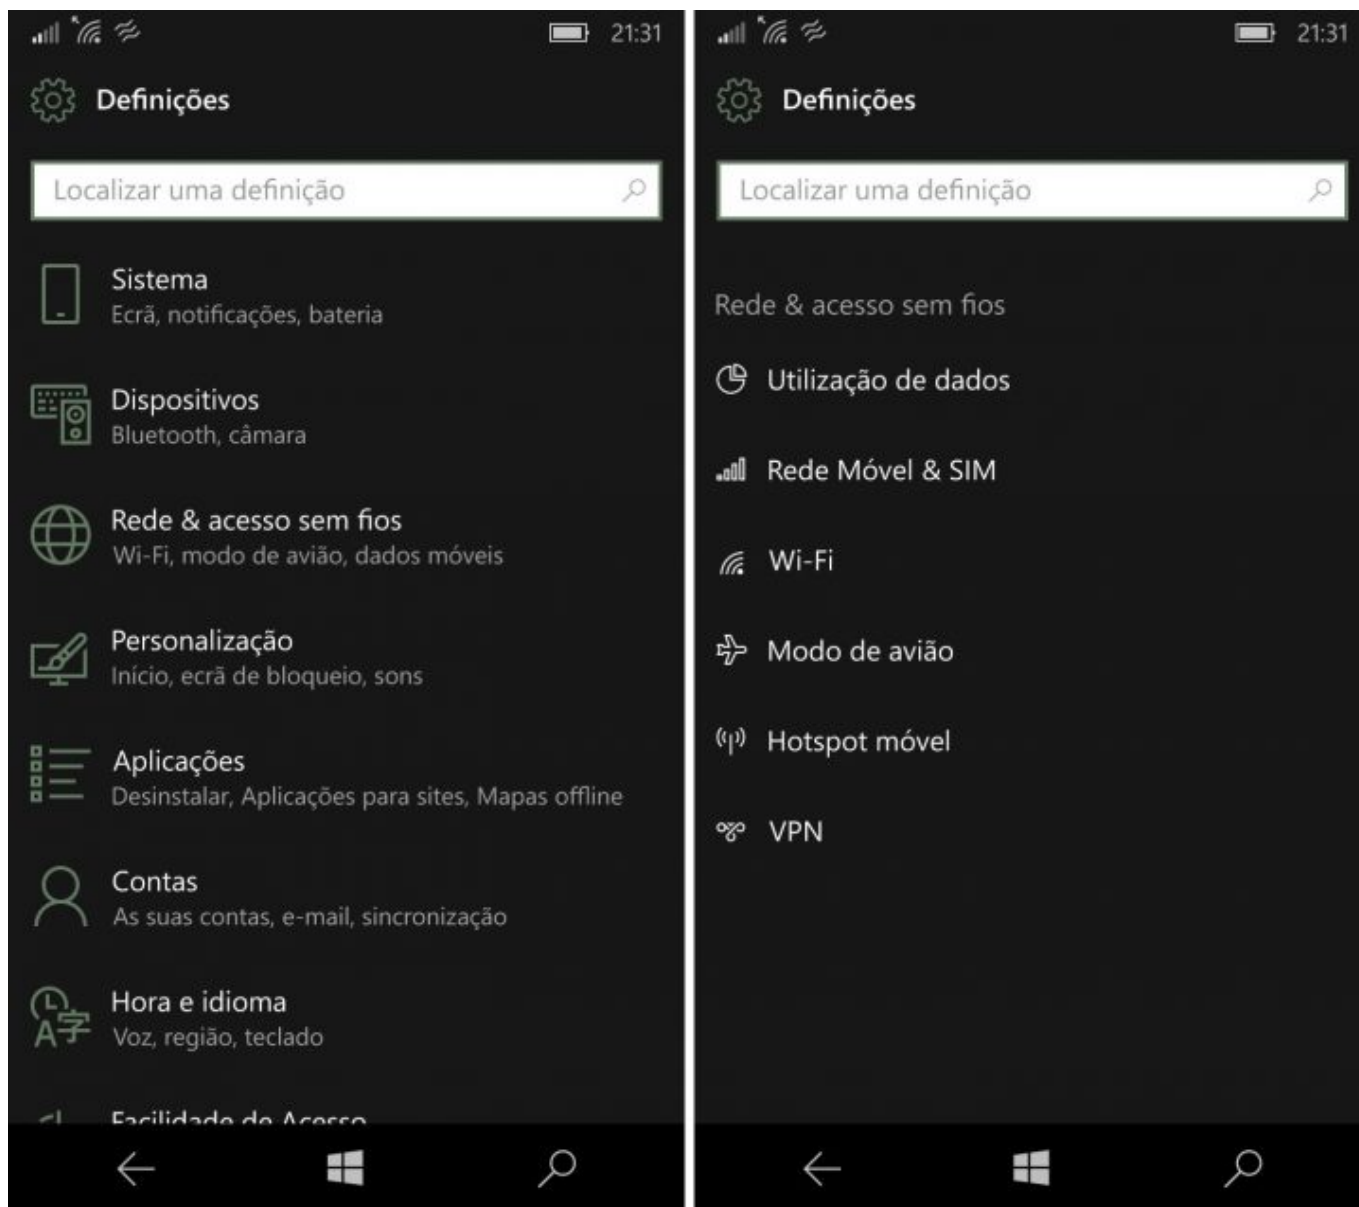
21:31

Definições

Localizar uma definição

Sistema
Ecrã, notificações, bateria

Dispositivos
Bluetooth, câmara

Rede & acesso sem fios
Wi-Fi, modo de avião, dados móveis

Personalização
Início, ecrã de bloqueio, sons

Aplicações
Desinstalar, Aplicações para sites, Mapas offline

Contas
As suas contas, e-mail, sincronização

Hora e idioma
Voz, região, teclado

Facilidade de Acesso

21:31

Definições

Localizar uma definição

Rede & acesso sem fios

Utilização de dados

Rede Móvel & SIM

Wi-Fi

Modo de avião

Hotspot móvel

VPN